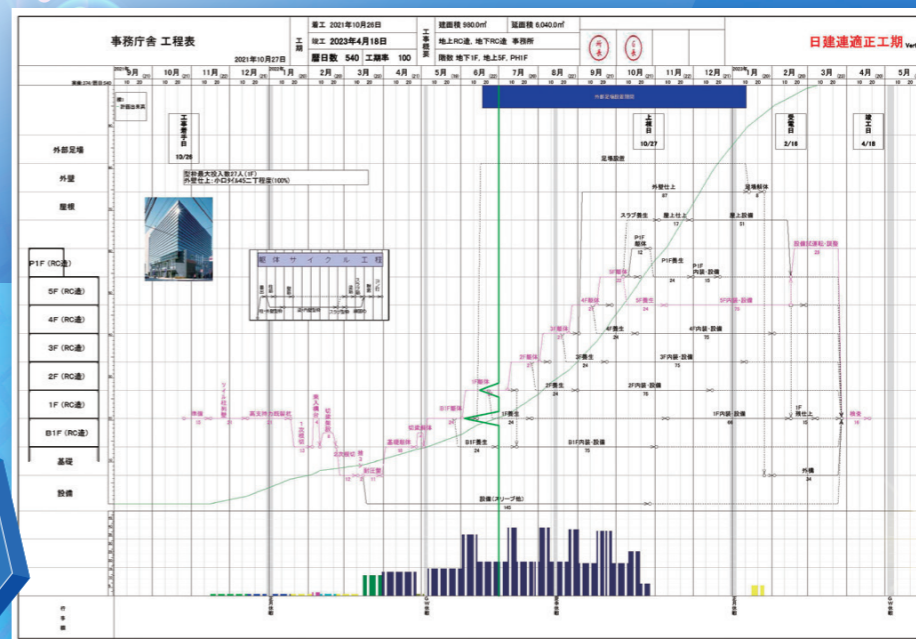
事務庁舎 工程表

2021年10月27日

工期

着工 2021年10月26日

竣工 2023年4月18日

暦日数 540 工期率 100

工事概要

建面積 980.0㎡ 延面積 6,040.0㎡

地上RC造、地下RC造 事務所

階数 地下1F、地上5F、PH1F

日建連適正工期

9月 10月 11月 12月 1月 2月 3月 4月 5月 6月 7月 8月 9月 10月 11月 12月 1月 2月 3月 4月 5月

工事着手日 10/26

上棟日 10/27

受電日 2/16

竣工日 4/18

外部足場

外壁

屋根

P1F (RC造)

5F (RC造)

4F (RC造)

3F (RC造)

2F (RC造)

1F (RC造)

B1F (RC造)

基礎

設備

型枠最大投入数27人(1F)
外壁仕上:小口タイル二丁程度(100%)

躯体サイクル工程

足場設置

外壁仕上

足場解体

スラブ養生

屋上仕上

屋上設備

P1F 躯体

P1F養生

P1F 内装・設備

5F躯体

5F養生

5F内装・設備

4F躯体

4F養生

4F内装・設備

3F躯体

3F養生

3F内装・設備

2F躯体

2F養生

2F内装・設備

1F躯体

1F養生

1F内装・設備

1F 残仕上

B1F躯体

B1F養生

B1F内装・設備

基礎躯体

床付

掘削

根切

設備(スリーブ他)

外構

検査

準備

山留

乗入構台

切梁

GW